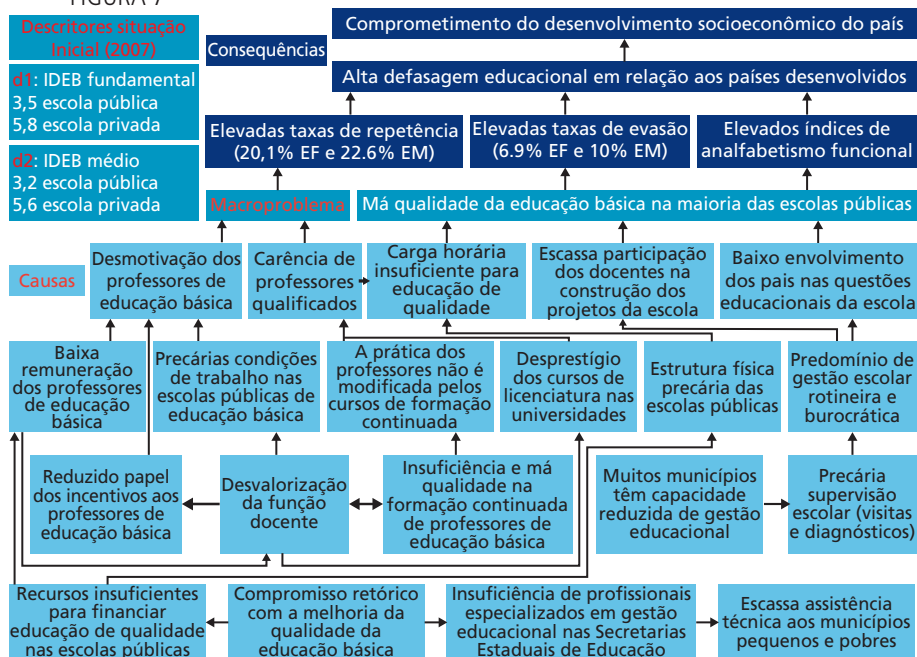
FIGURA 7

Descritores situação inicial (2007)

d1: IDEB fundamental
3,5 escola pública
5,8 escola privada

d2: IDEB médio
3,2 escola pública
5,6 escola privada

Consequências

Comprometimento do desenvolvimento socioeconômico do país

Alta defasagem educacional em relação aos países desenvolvidos

Elevadas taxas de repetência (20,1% EF e 22.6% EM)

Elevadas taxas de evasão (6.9% EF e 10% EM)

Elevados índices de analfabetismo funcional

Macroproblema

Má qualidade da educação básica na maioria das escolas públicas

Causas

Desmotivação dos professores de educação básica

Carência de professores qualificados

Carga horária insuficiente para educação de qualidade

Escassa participação dos docentes na construção dos projetos da escola

Baixo envolvimento dos pais nas questões educacionais da escola

Baixa remuneração dos professores de educação básica

Precárias condições de trabalho nas escolas públicas de educação básica

A prática dos professores não é modificada pelos cursos de formação continuada

Desprestígio dos cursos de licenciatura nas universidades

Estrutura física precária das escolas públicas

Predomínio de gestão escolar rotineira e burocrática

Reduzido papel dos incentivos aos professores de educação básica

Desvalorização da função docente

Insuficiência e má qualidade na formação continuada de professores de educação básica

Muitos municípios têm capacidade reduzida de gestão educacional

Precária supervisão escolar (visitas e diagnósticos)

Recursos insuficientes para financiar educação de qualidade nas escolas públicas

Compromisso retórico com a melhoria da qualidade da educação básica

Insuficiência de profissionais especializados em gestão educacional nas Secretarias Estaduais de Educação

Escassa assistência técnica aos municípios pequenos e pobres